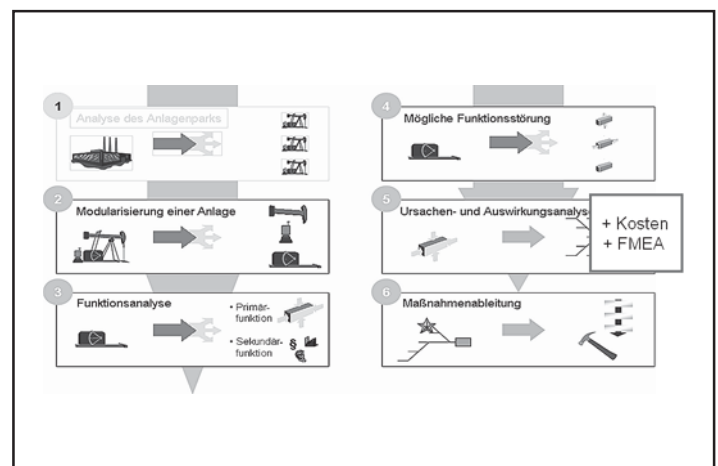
1

Analyse des Anlagenparks

2

Modularisierung einer Anlage

3

Funktionsanalyse

• Primärfunktion

• Sekundärfunktion

§

€

4

Mögliche Funktionsstörung

5

Ursachen- und Auswirkungsanalys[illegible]

+ Kosten
+ FMEA

6

Maßnahmenableitung